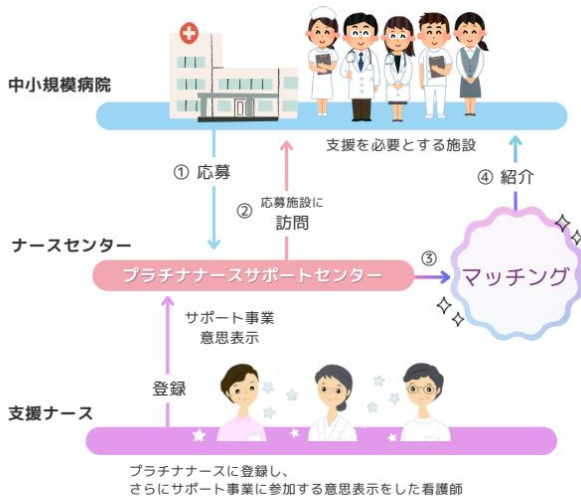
中小規模病院

支援を必要とする施設

① 応募

② 応募施設に 訪問

④ 紹介

ナースセンター

プラチナナースサポートセンター

③

マッチング

サポート事業 意思表示

登録

支援ナース

プラチナナースに登録し、
さらにサポート事業に参加する意思表示をした看護師